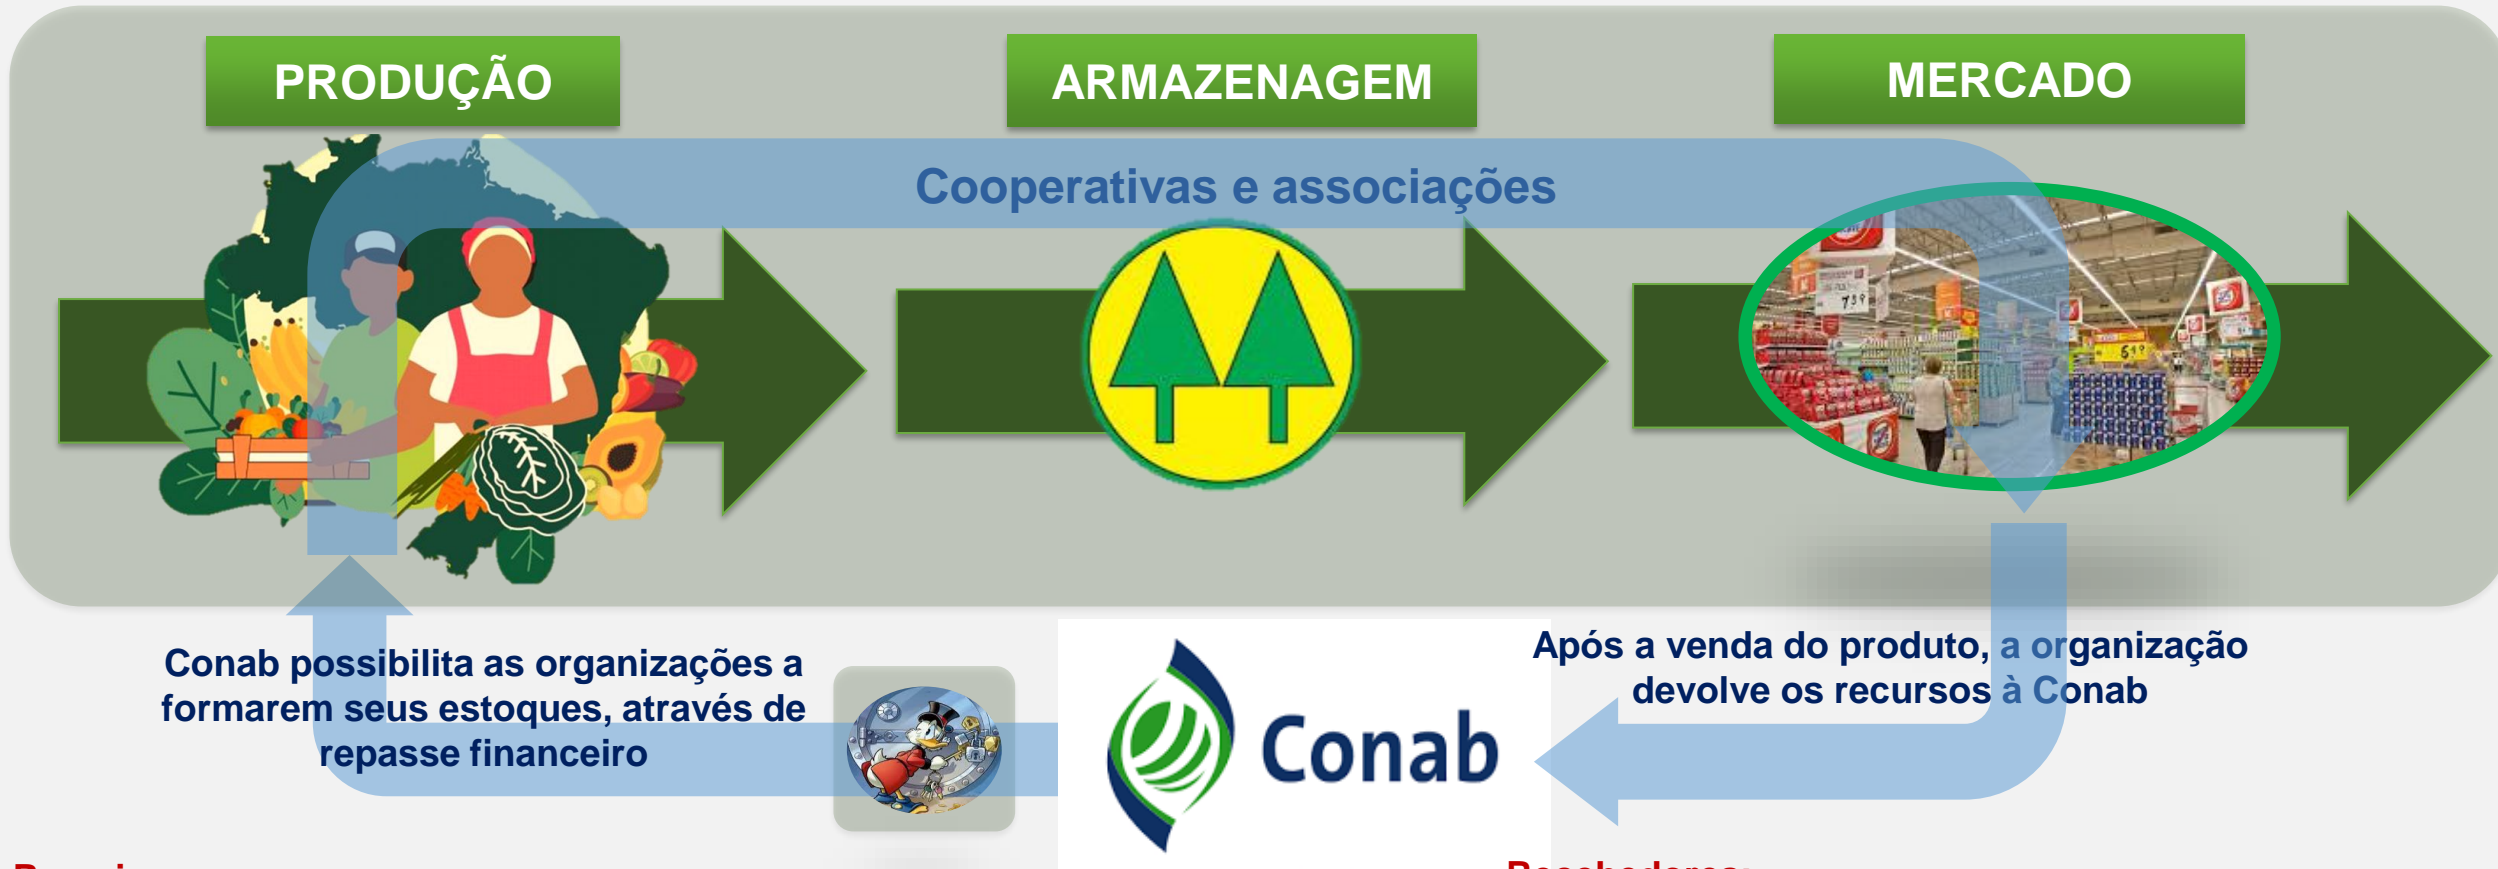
PRODUÇÃO

ARMAZENAGEM

MERCADO

Cooperativas e associações

Conab possibilita as organizações a formarem seus estoques, através de repasse financeiro

Conab

Após a venda do produto, a organização devolve os recursos à Conab

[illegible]

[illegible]